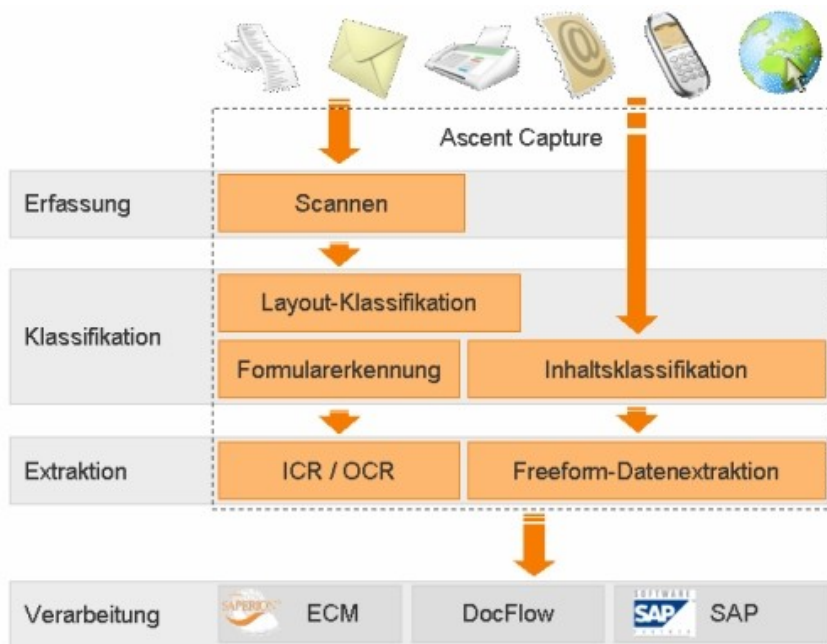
Ascent Capture

Erfassung

Scannen

Klassifikation

Layout-Klassifikation

Formularerkennung

Inhaltsklassifikation

Extraktion

ICR / OCR

Freeform-Datenextraktion

Verarbeitung

SAPERION

ECM

DocFlow

SOFTWARE

SAP

SAP